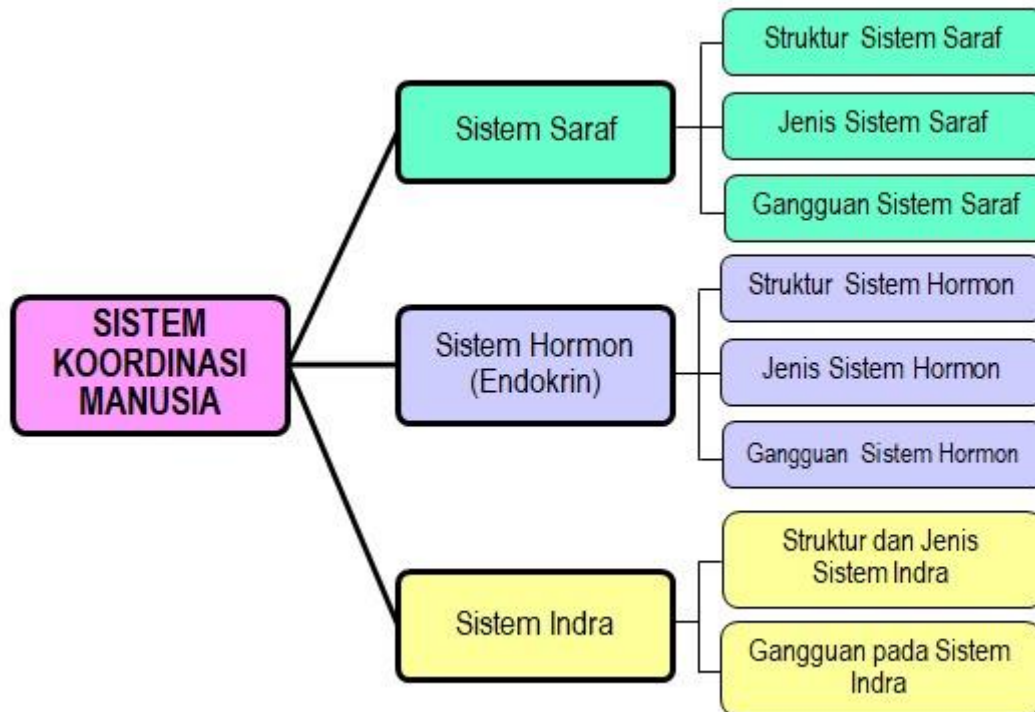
SISTEM KOORDINASI MANUSIA

Sistem Saraf

Struktur Sistem Saraf

Jenis Sistem Saraf

Gangguan Sistem Saraf

Sistem Hormon (Endokrin)

Struktur Sistem Hormon

Jenis Sistem Hormon

Gangguan Sistem Hormon

Sistem Indra

Struktur dan Jenis Sistem Indra

Gangguan pada Sistem Indra